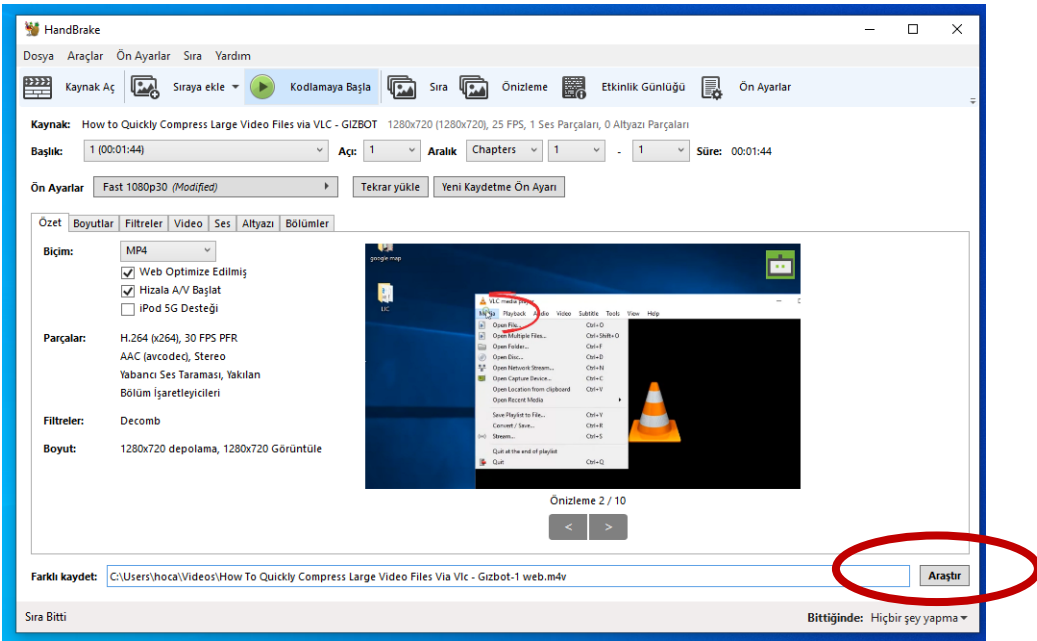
HandBrake

Dosya Araçlar Ön Ayarlar Sıra Yardım

Kaynak Aç Sıraya ekle Kodlamaya Başla Sıra Önizleme Etkinlik Günlüğü Ön Ayarlar

Kaynak: How to Quickly Compress Large Video Files via VLC - GIZBOT 1280x720 (1280x720), 25 FPS, 1 Ses Parçaları, 0 Altyazı Parçaları

Başlık: 1 (00:01:44) Açı: 1 Aralık Chapters 1 - 1 Süre: 00:01:44

Ön Ayarlar Fast 1080p30 (Modified) Tekrar yükle Yeni Kaydetme Ön Ayarı

Özet Boyutlar Filtreler Video Ses Altyazı Bölümler

Biçim: MP4
Web Optimize Edilmiş
Hizala A/V Başlat
iPod 5G Desteği

Parçalar: H.264 (x264), 30 FPS PFR
AAC (avcodec), Stereo
Yabancı Ses Taraması, Yakılan
Bölüm İşaretleyicileri

Filtreler: Decomb

Boyut: 1280x720 depolama, 1280x720 Görüntüle

google map
LIC
VLC media player
Media Playback Audio Video Subtitle Tools View Help
Open File... Ctrl+O
Open Multiple Files... Ctrl+Shift+O
Open Folder... Ctrl+F
Open Disc... Ctrl+D
Open Network Stream... Ctrl+N
Open Capture Device... Ctrl+C
Open Location from clipboard Ctrl+V
Open Recent Media
Save Playlist to File... Ctrl+Y
Convert / Save... Ctrl+R
Stream... Ctrl+S
Quit at the end of playlist
Quit Ctrl+Q

Önizleme 2 / 10
< >

Farklı kaydet: C:\Users\hoca\Videos\How To Quickly Compress Large Video Files Via Vlc - Gizbot-1 web.m4v Araştır

Sıra Bitti Bittiğinde: Hiçbir şey yapma